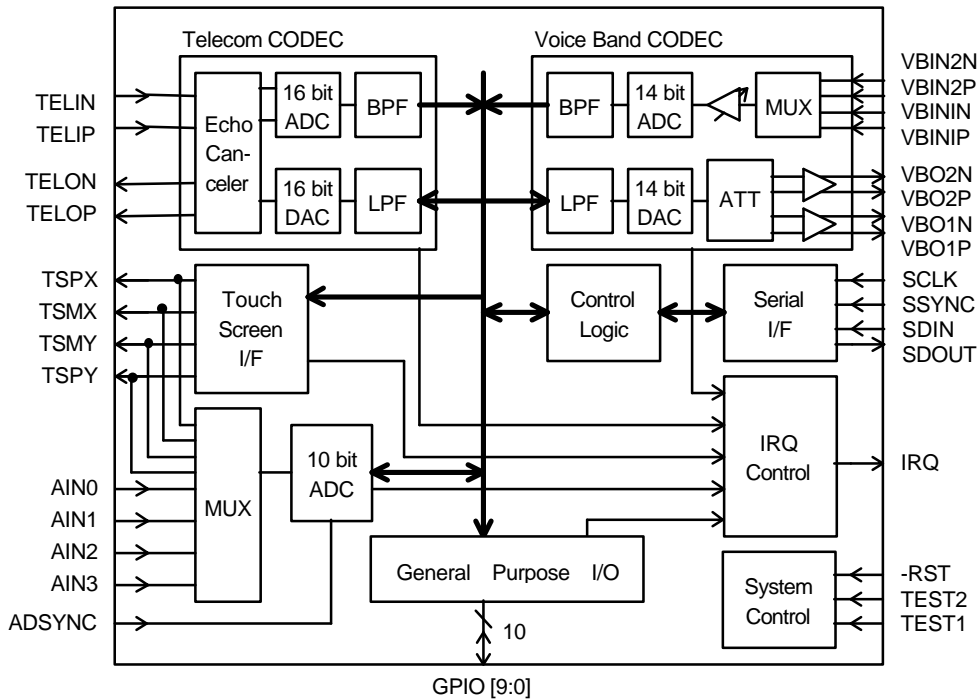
Telecom CODEC

Voice Band CODEC

TELIN
TELIP
TELON
TELOP

Echo Canceler

16 bit ADC

16 bit DAC

BPF

LPF

BPF

14 bit ADC

MUX

LPF

14 bit DAC

ATT

VBIN2N
VBIN2P
VBININ
VBINIP

VBO2N
VBO2P
VBO1N
VBO1P

TSPX
TSMX
TSMY
TSPY

Touch Screen I/F

Control Logic

Serial I/F

SCLK
SSYNC
SDIN
SDOUT

IRQ Control

IRQ

MUX

10 bit ADC

AIN0
AIN1
AIN2
AIN3
ADSYNC

General Purpose I/O

System Control

-RST
TEST2
TEST1

10

GPIO [9:0]